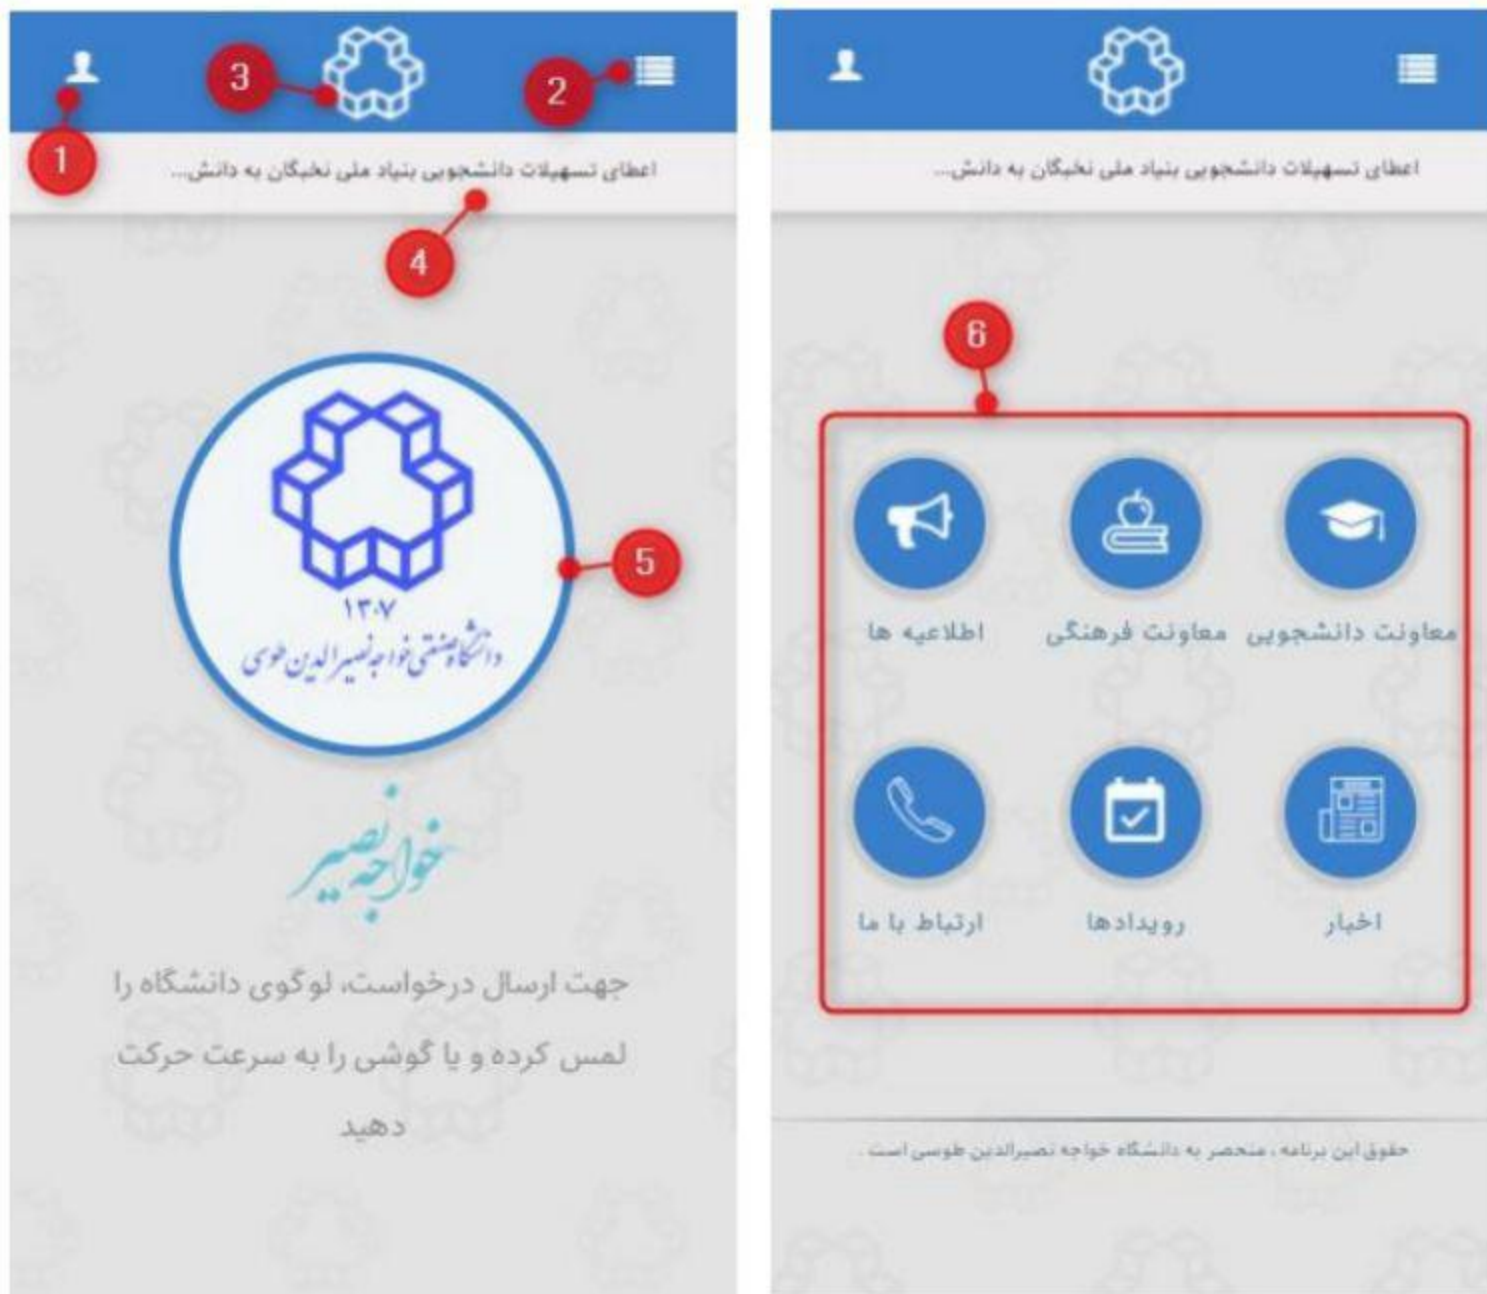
3

2

1

اعطای تسهیلات دانشجویی بنیاد ملی نخبگان به دانش...

4

۱۳۰۷
دانشگاه صنعتی خواجه نصیرالدین طوسی

5

خواجه نصیر

جهت ارسال درخواست، لوگوی دانشگاه را لمس کرده و یا گوشی را به سرعت حرکت دهید

اعطای تسهیلات دانشجویی بنیاد ملی نخبگان به دانش...

6

معاونت دانشجویی

معاونت فرهنگی

اطلاعیه ها

اخبار

رویدادها

ارتباط با ما

حقوق این برنامه، منحصر به دانشگاه خواجه نصیرالدین طوسی است.